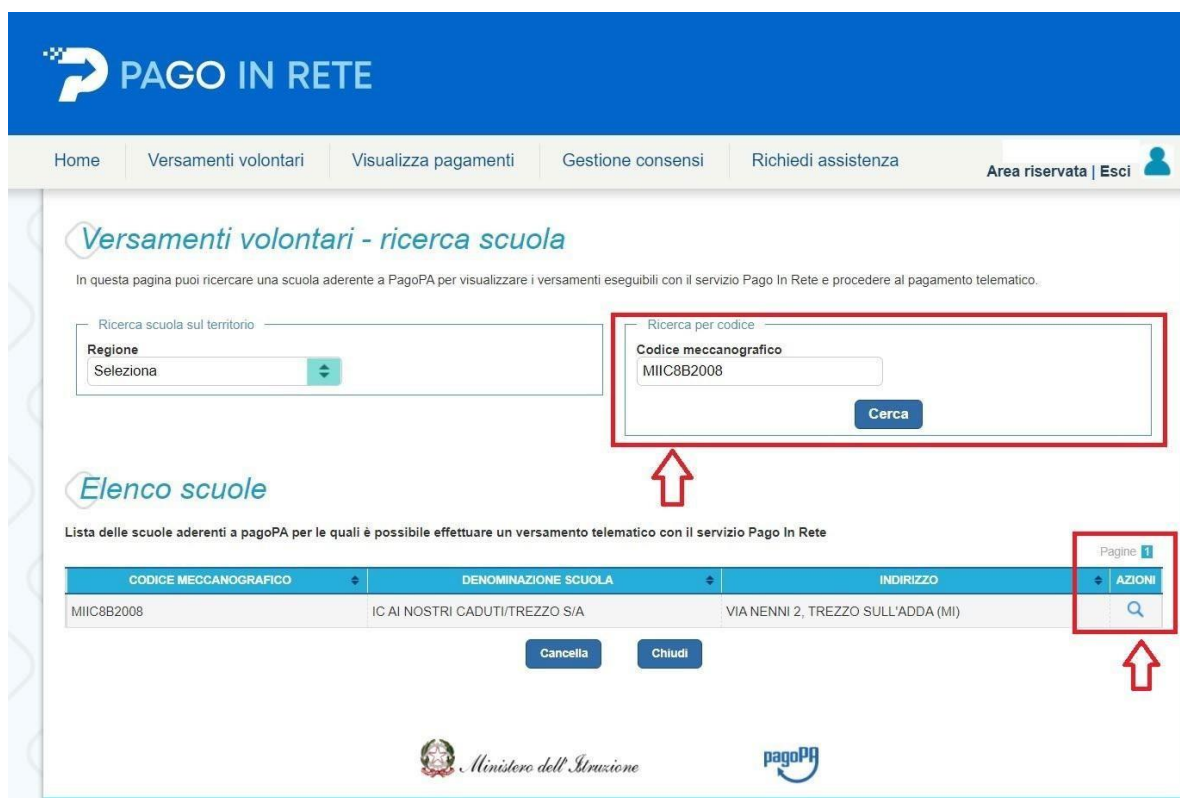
PAGO IN RETE

Home | Versamenti volontari | Visualizza pagamenti | Gestione consensi | Richiedi assistenza | Area riservata | Esci

Versamenti volontari - ricerca scuola

In questa pagina puoi ricercare una scuola aderente a PagoPA per visualizzare i versamenti eseguibili con il servizio Pago In Rete e procedere al pagamento telematico.

Ricerca scuola sul territorio
Regione
Seleziona

Ricerca per codice
Codice meccanografico
MIIC8B2008
Cerca

Elenco scuole

Lista delle scuole aderenti a pagoPA per le quali è possibile effettuare un versamento telematico con il servizio Pago In Rete

Pagine 1

| CODICE MECCANOGRAFICO | DENOMINAZIONE SCUOLA | INDIRIZZO | AZIONI |
|---|---|---|---|
| MIIC8B2008 | IC AI NOSTRI CADUTI/TREZZO S/A | VIA NENNI 2, TREZZO SULL'ADDA (MI) | |

Cancella | Chiudi

Ministero dell'Istruzione

pagoPA